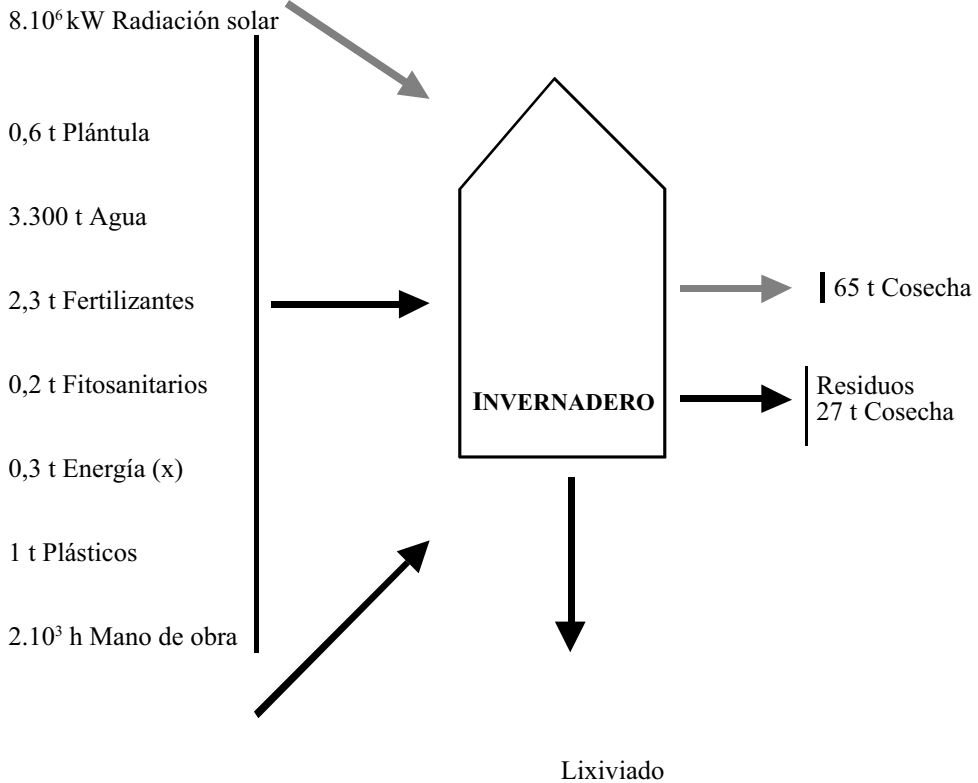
$8.10^6$ kW Radiación solar

0,6 t Plántula

3.300 t Agua

2,3 t Fertilizantes

0,2 t Fitosanitarios

0,3 t Energía (x)

1 t Plásticos

$2.10^3$ h Mano de obra

INVERNADERO

65 t Cosecha

Residuos
27 t Cosecha

Lixiviado